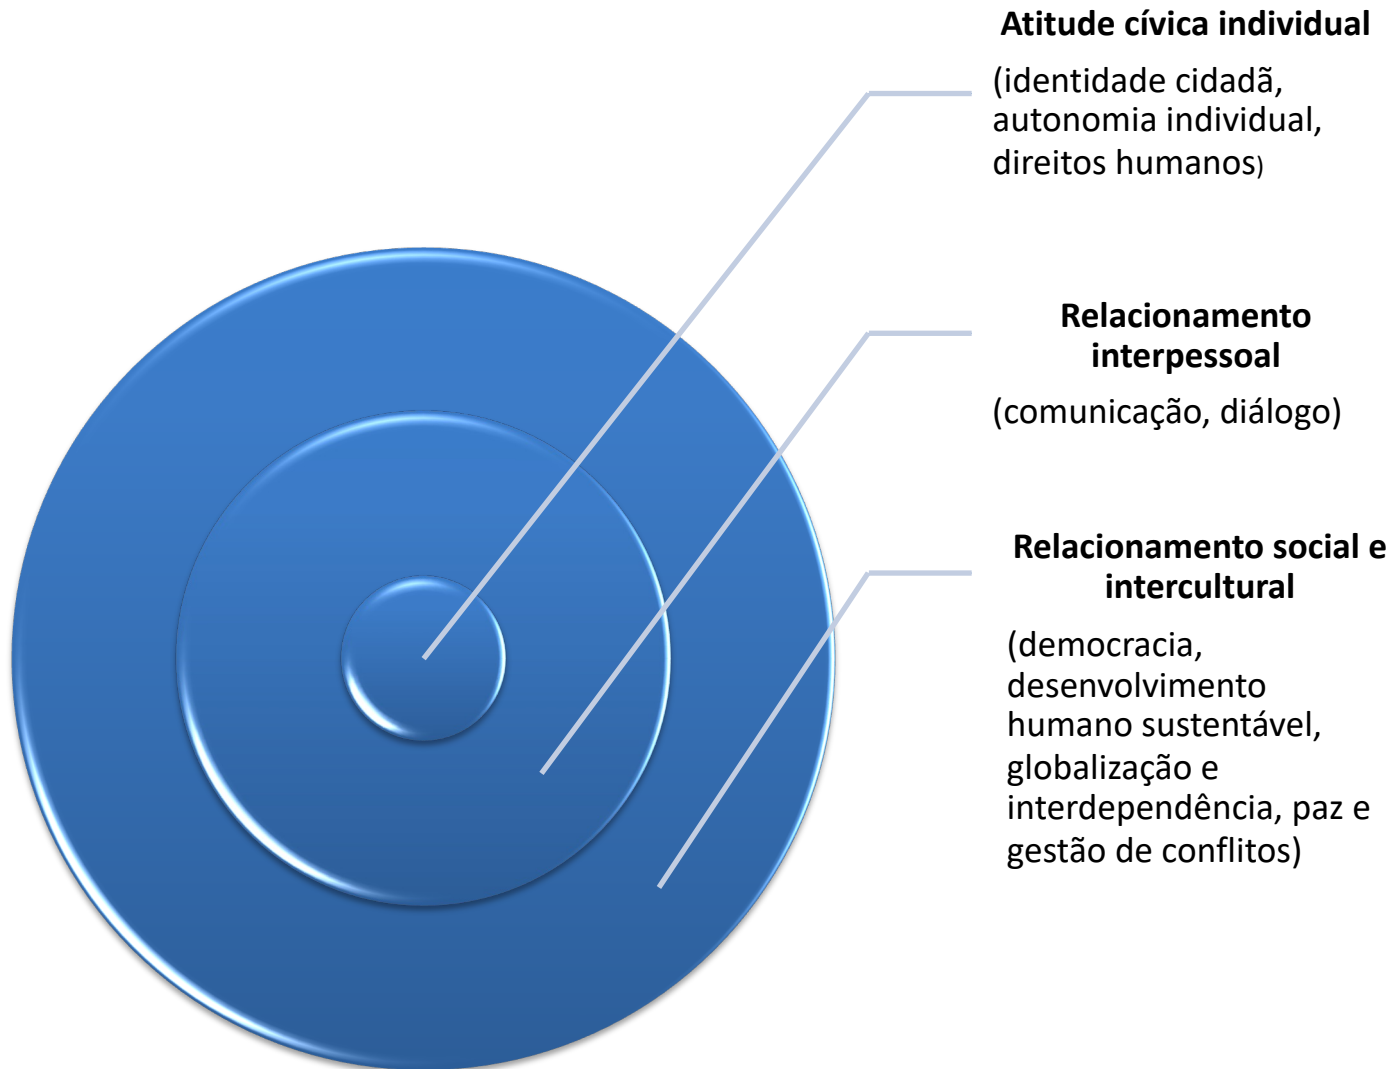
Atitude cívica individual

(identidade cidadã, autonomia individual, direitos humanos)

Relacionamento interpessoal

(comunicação, diálogo)

Relacionamento social e intercultural

(democracia, desenvolvimento humano sustentável, globalização e interdependência, paz e gestão de conflitos)